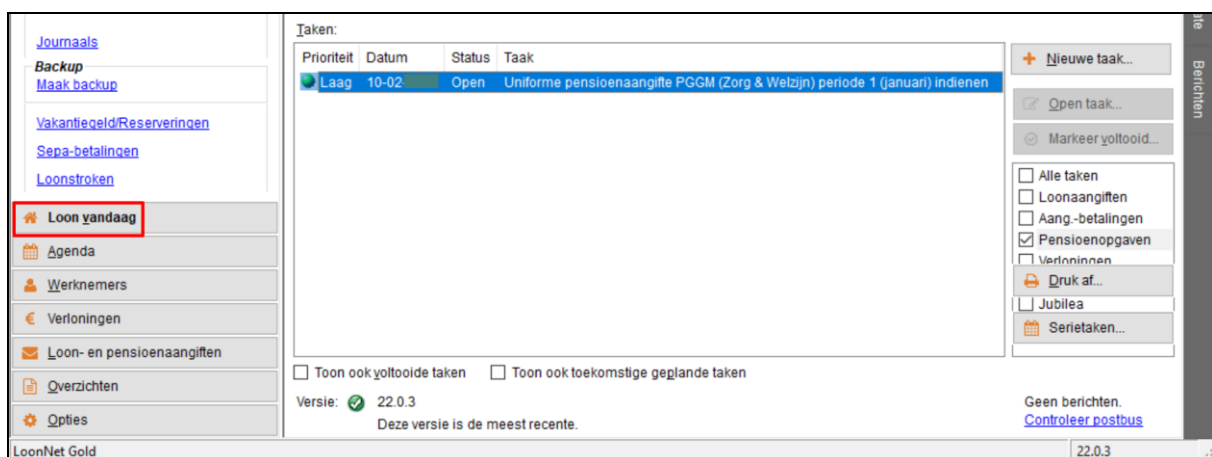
Journaals
Backup
Maak backup

Vakantiegeld/Reserveringen
Sepa-betalingen
Loonstroken

Loon vandaag
Agenda
Werknemers
Verloningen
Loon- en pensioenaangiften
Overzichten
Opties

Taken:

| Prioriteit | Datum | Status | Taak |
|---|---|---|---|
| Laag | 10-02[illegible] | Open | Uniforme pensioenaangifte PGGM (Zorg & Welzijn) periode 1 (januari) indienen |

Nieuwe taak...
Open taak...
Markeer voltooid...

Alle taken
Loonaangiften
Aang.-betalingen
Pensioenopgaven
Verloningen
Druk af...
Jubilea
Serietaken...

Toon ook voltooide taken
Toon ook toekomstige geplande taken

Versie: 22.0.3
Deze versie is de meest recente.

Geen berichten.
Controleer postbus

ate
Berichten

LoonNet Gold
22.0.3